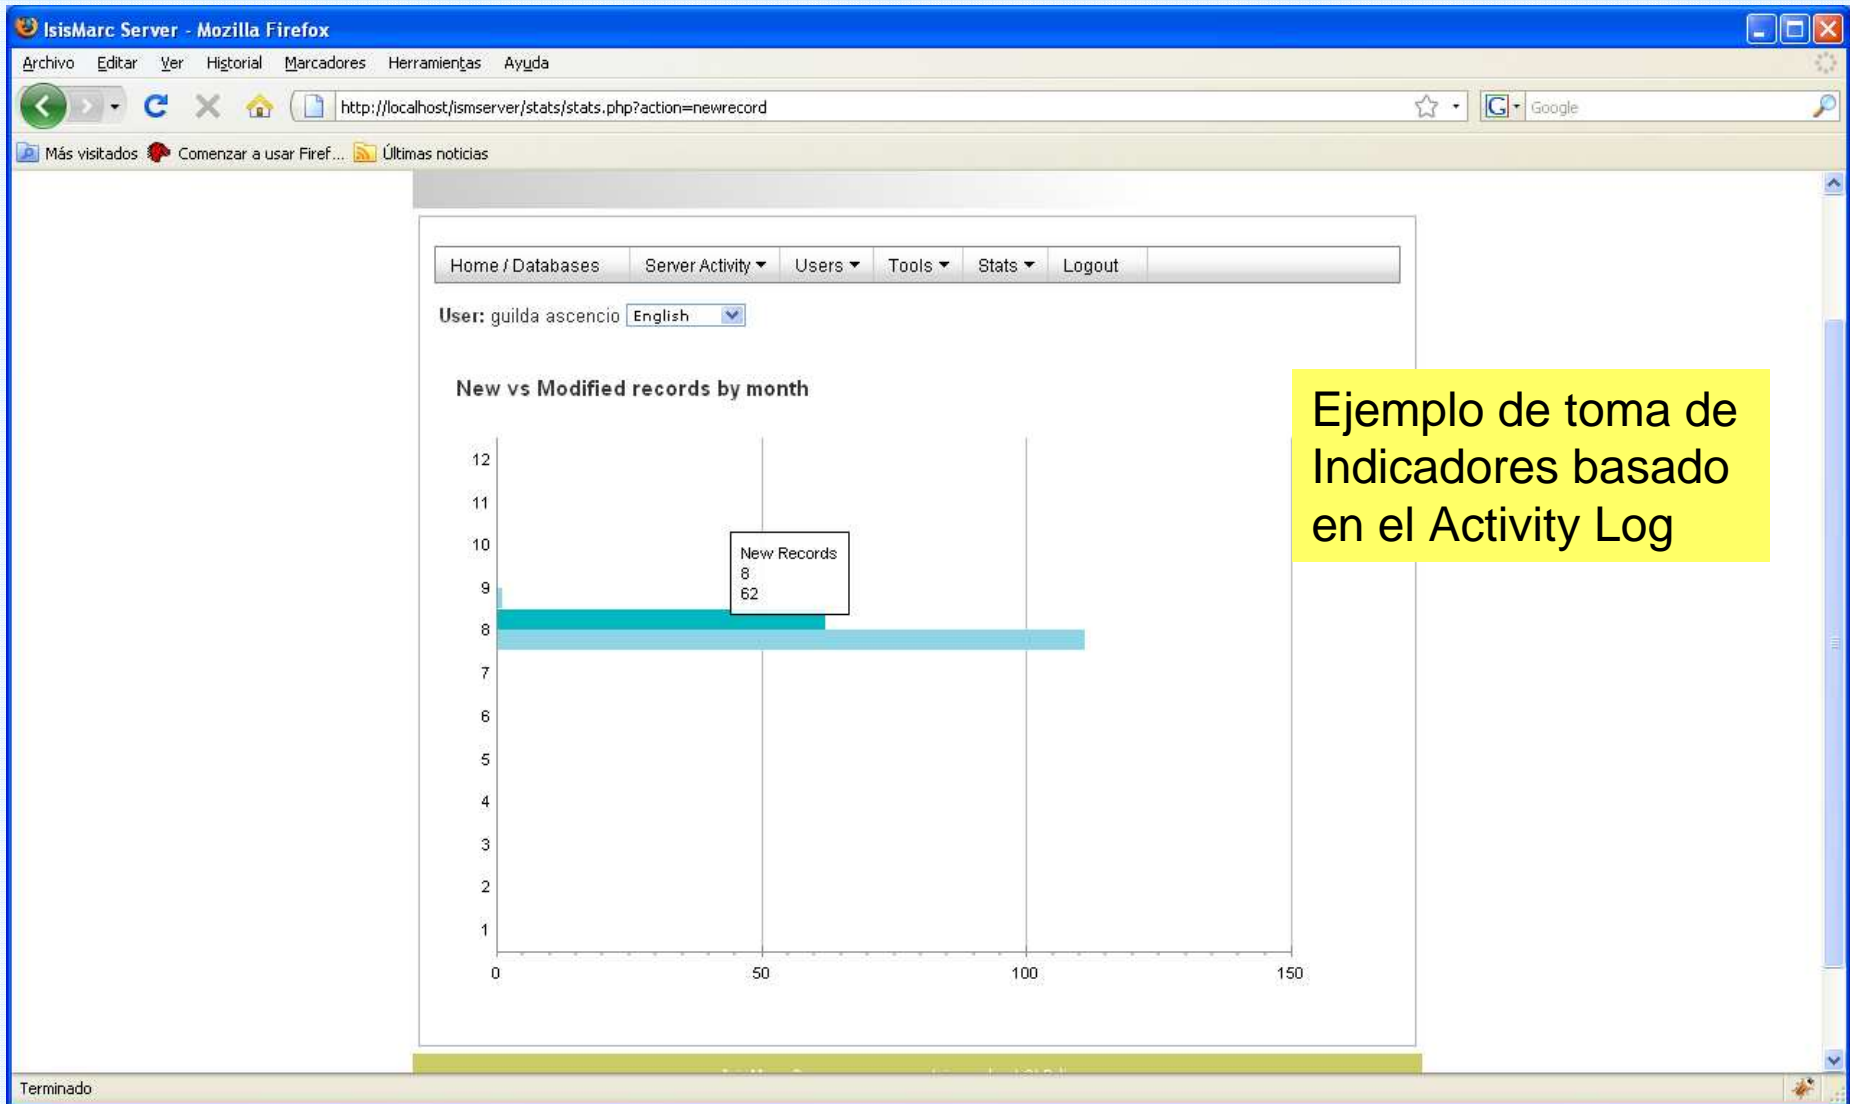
IsisMarc Server - Mozilla Firefox

Archivo Editar Ver Historial Marcadores Herramientas Ayuda

http://localhost/ismserver/stats/stats.php?action=newrecord

Google

Más visitados Comenzar a usar Firef... Últimas noticias

Home / Databases Server Activity Users Tools Stats Logout

User: guilda ascencio English

New vs Modified records by month

12
11
10
9
8
7
6
5
4
3
2
1

0 50 100 150

New Records
8
62

Ejemplo de toma de Indicadores basado en el Activity Log

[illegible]

Terminado